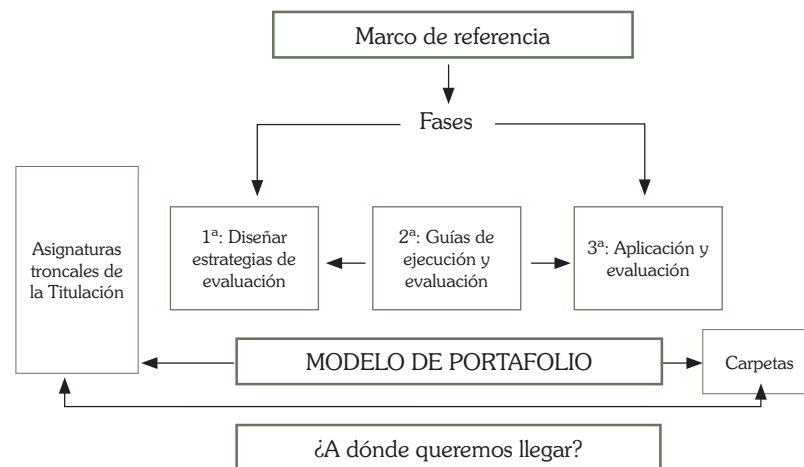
Marco de referencia

Fases

Asignaturas troncales de la Titulación

1ª: Diseñar estrategias de evaluación

2ª: Guías de ejecución y evaluación

3ª: Aplicación y evaluación

MODELO DE PORTAFOLIO

Carpetas

¿A dónde queremos llegar?